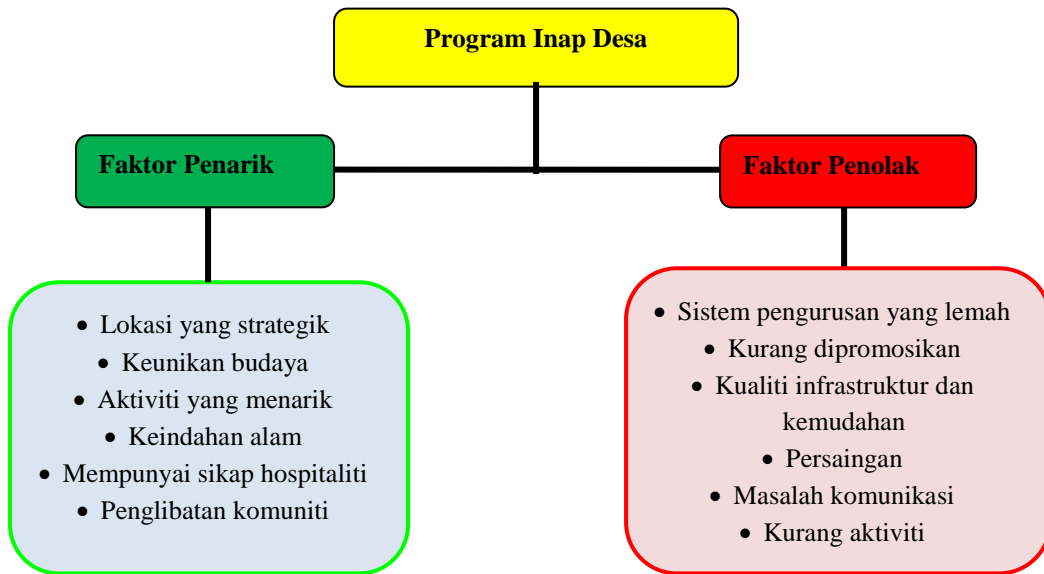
Program Inap Desa

Faktor Penarik

Faktor Penolak

- Lokasi yang strategik
- Keunikan budaya
- Aktiviti yang menarik
- Keindahan alam
- Mempunyai sikap hospitaliti
- Penglibatan komuniti

- Sistem pengurusan yang lemah
- Kurang dipromosikan
- Kualiti infrastruktur dan kemudahan
- Persaingan
- Masalah komunikasi
- Kurang aktiviti